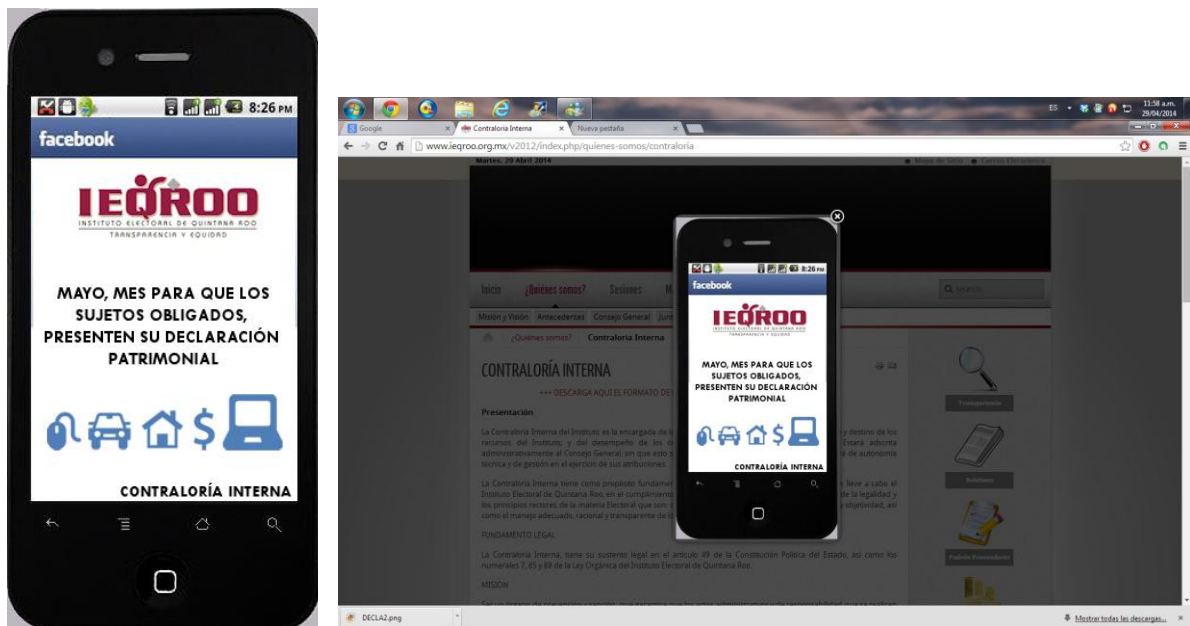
8:26 PM

facebook

IEQROO
INSTITUTO ELECTORAL DE QUINTANA ROO
TRANSPARENCIA Y EQUIDAD

MAYO, MES PARA QUE LOS SUJETOS OBLIGADOS, PRESENTEN SU DECLARACIÓN PATRIMONIAL

$

CONTRALORÍA INTERNA

Google | Contraloria Interna | Nueva pestaña

www.ieqroo.org.mx/v2012/index.php/quienes-somos/contraloria

11:58 a.m.
29/04/2014

Martes, 29 Abril 2014

Mapa de sitio | Correo Electrónico

Inicio | ¿Quienes somos? | Sesiones | M

Búsqueda

Misión y Visión | Antecedentes | Consejo General | Junt

¿Quienes somos? | Contraloria Interna

CONTRALORÍA INTERNA

+++ DESCARGA AQUI EL FORMATO DE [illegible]

Presentación

La Contraloría Interna del Instituto es la encargada de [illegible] y destino de los recursos del Instituto; y del desempeño de los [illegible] Estará adscrita administrativamente al Consejo General, sin que esto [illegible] de autonomía técnica y de gestión en el ejercicio de sus atribuciones.

La Contraloría Interna tiene como propósito fundamen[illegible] lleve a cabo el Instituto Electoral de Quintana Roo, en el cumplimiento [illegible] de la legalidad y los principios rectores de la materia Electoral que son: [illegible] objetividad, así como el manejo adecuado, racional y transparente de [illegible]

FUNDAMENTO LEGAL

La Contraloría Interna, tiene su sustento legal en el artículo 49 de la Constitución Política del Estado, así como los numerales 7, 85 y 88 de la Ley Orgánica del Instituto Electoral de Quintana Roo.

MISION

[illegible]

Transparencia

Boletines

Padrón Proveedores

8:26 PM

facebook

IEQROO

MAYO, MES PARA QUE LOS SUJETOS OBLIGADOS, PRESENTEN SU DECLARACIÓN PATRIMONIAL

$

CONTRALORÍA INTERNA

DECLA2.png

Mostrar todas las descargas...